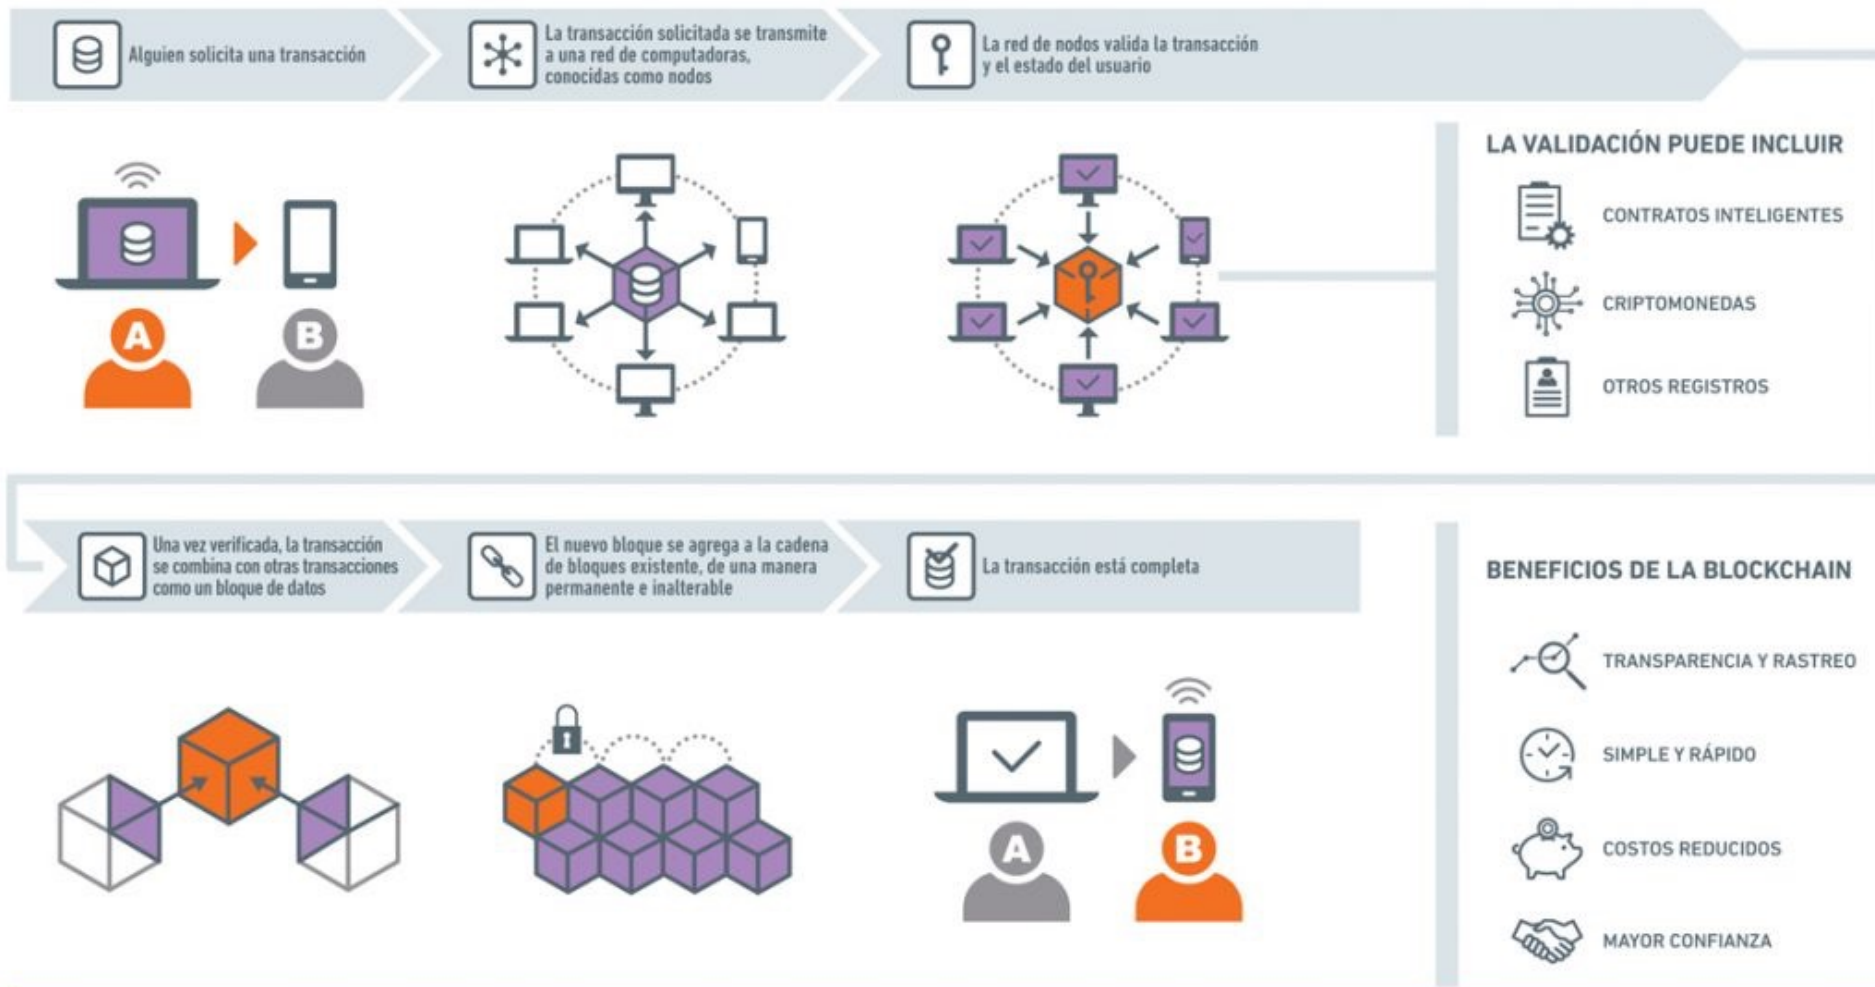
Alguien solicita una transacción

La transacción solicitada se transmite a una red de computadoras, conocidas como nodos

La red de nodos valida la transacción y el estado del usuario

A

B

LA VALIDACIÓN PUEDE INCLUIR

CONTRATOS INTELIGENTES

CRIPTOMONEDAS

OTROS REGISTROS

Una vez verificada, la transacción se combina con otras transacciones como un bloque de datos

El nuevo bloque se agrega a la cadena de bloques existente, de una manera permanente e inalterable

La transacción está completa

A

B

BENEFICIOS DE LA BLOCKCHAIN

TRANSPARENCIA Y RASTREO

SIMPLE Y RÁPIDO

COSTOS REDUCIDOS

MAYOR CONFIANZA